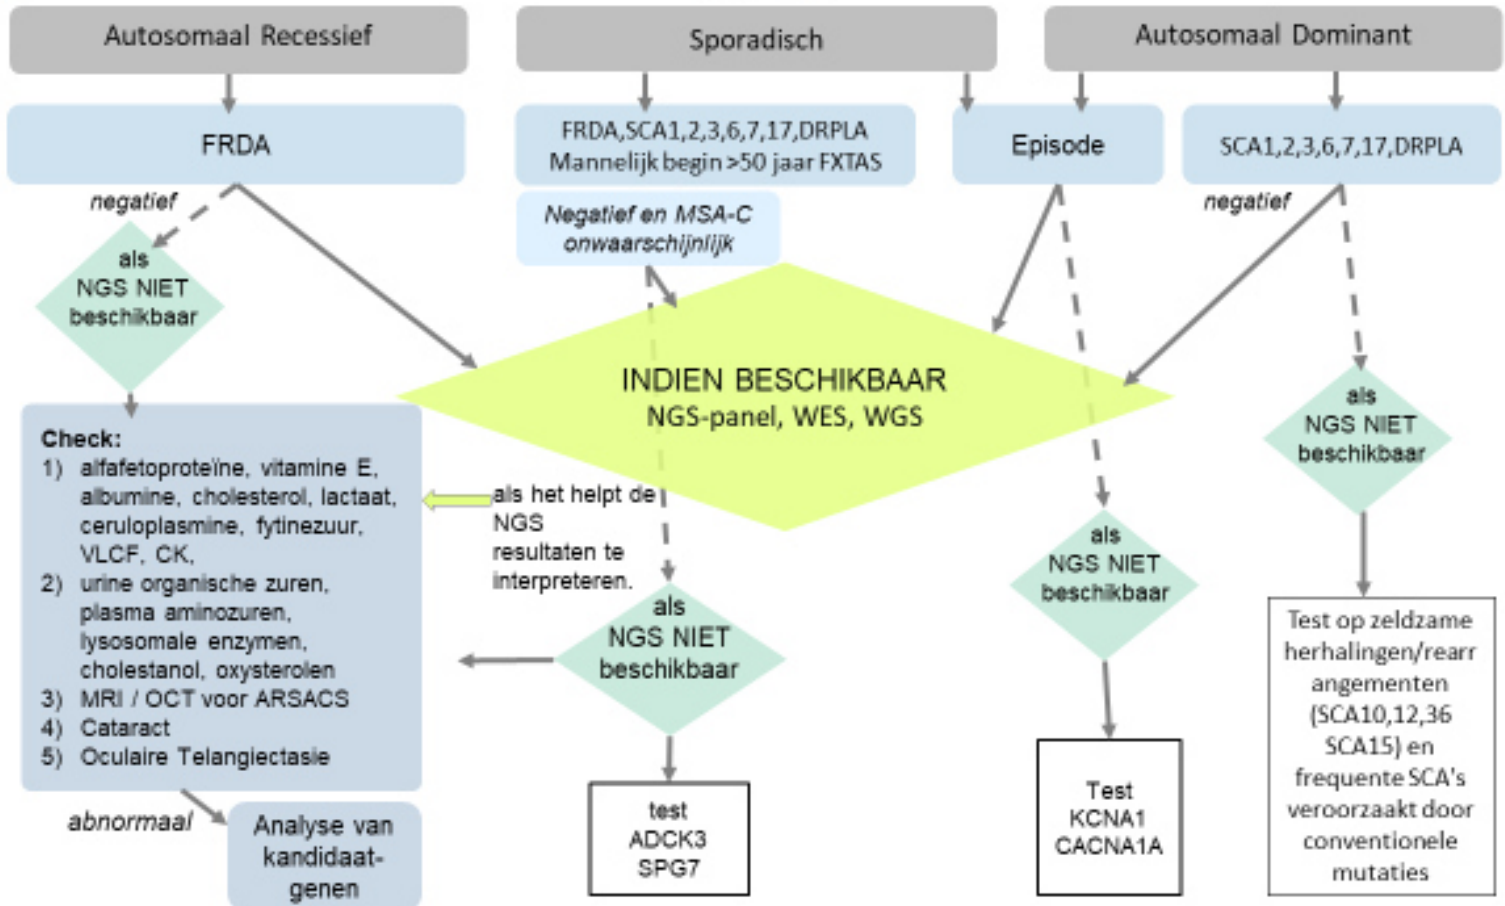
Autosomaal Recessief

Sporadisch

Autosomaal Dominant

FRDA

FRDA,SCA1,2,3,6,7,17,DRPLA
Mannelijk begin >50 jaar FXTAS

Episode

SCA1,2,3,6,7,17,DRPLA

negatief

Negatief en MSA-C onwaarschijnlijk

negatief

als NGS NIET beschikbaar

INDIEN BESCHIKBAAR
NGS-panel, WES, WGS

als NGS NIET beschikbaar

Check:
1) alfafetoproteïne, vitamine E, albumine, cholesterol, lactaat, ceruloplasmine, fytinezuur, VLCF, CK,
2) urine organische zuren, plasma aminozuren, lysosomale enzymen, cholestanol, oxysterolen
3) MRI / OCT voor ARSACS
4) Cataract
5) Oculaire Telangiectasie

als het helpt de NGS resultaten te interpreteren.

als NGS NIET beschikbaar

als NGS NIET beschikbaar

Test op zeldzame herhalingen/rearrangementen (SCA10,12,36 SCA15) en frequente SCA's veroorzaakt door conventionele mutaties

abnormaal

Analyse van kandidaat-genen

test ADCK3 SPG7

Test KCNA1 CACNA1A